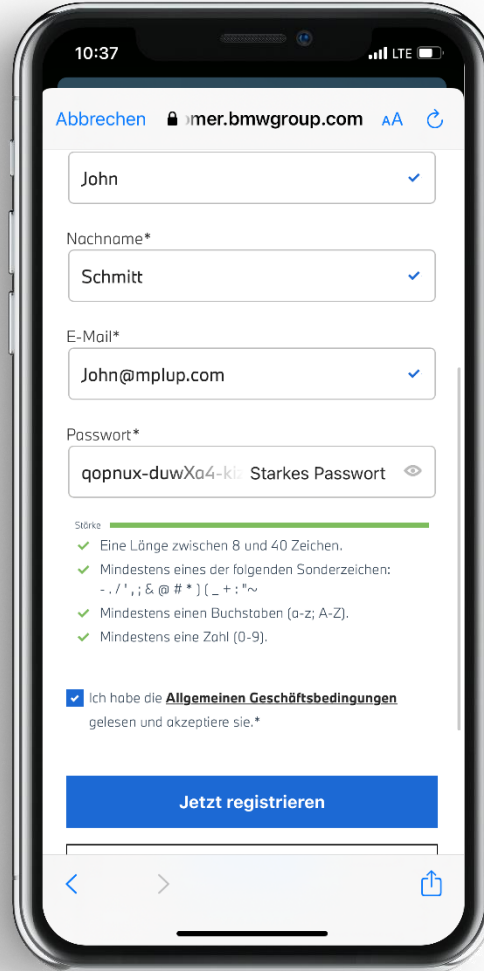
10:37 LTE

Abbrechen mer.bmwgroup.com AA

John

Nachname*

Schmitt

E-Mail*

John@mplup.com

Passwort*

qopnux-duwXa4-k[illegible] Starkes Passwort

Stärke

Eine Länge zwischen 8 und 40 Zeichen.

Mindestens eines der folgenden Sonderzeichen: - . / ' , ; & @ # * ) ( _ + : "~

Mindestens einen Buchstaben (a-z; A-Z).

Mindestens eine Zahl (0-9).

Ich habe die **Allgemeinen Geschäftsbedingungen** gelesen und akzeptiere sie.*

Jetzt registrieren